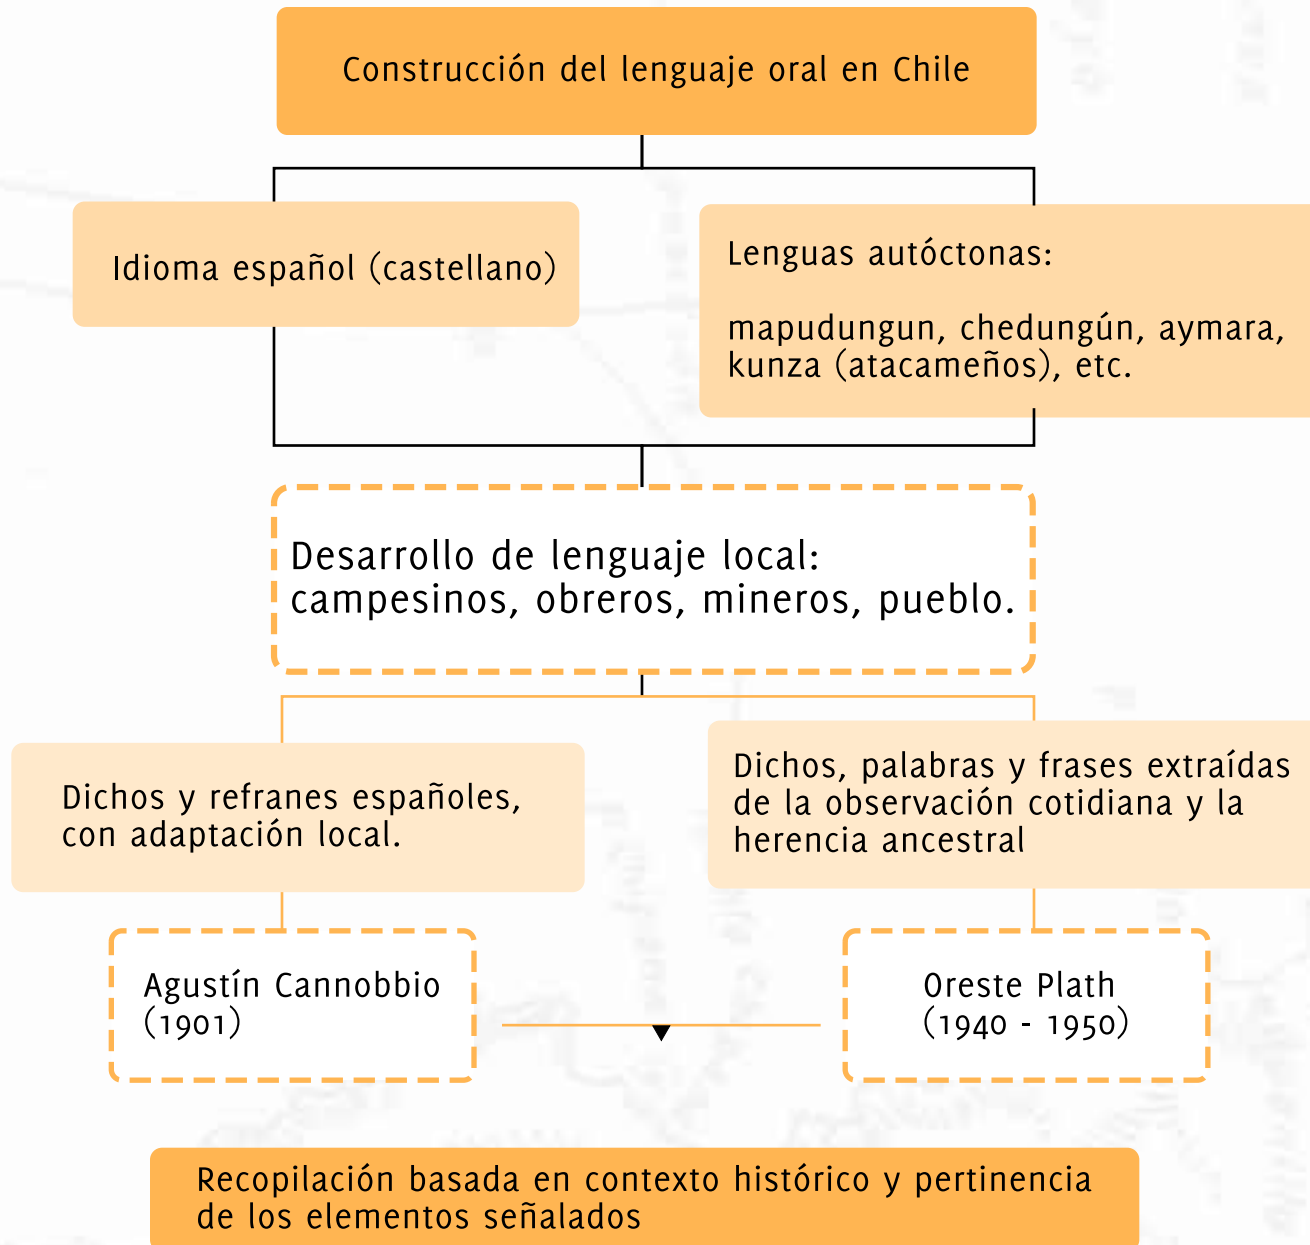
Construcción del lenguaje oral en Chile

Idioma español (castellano)

Lenguas autóctonas:

mapudungun, chedungún, aymara, kunza (atacameños), etc.

Desarrollo de lenguaje local: campesinos, obreros, mineros, pueblo.

Dichos y refranes españoles, con adaptación local.

Dichos, palabras y frases extraídas de la observación cotidiana y la herencia ancestral

Agustín Cannobbio (1901)

Oreste Plath (1940 - 1950)

Recopilación basada en contexto histórico y pertinencia de los elementos señalados